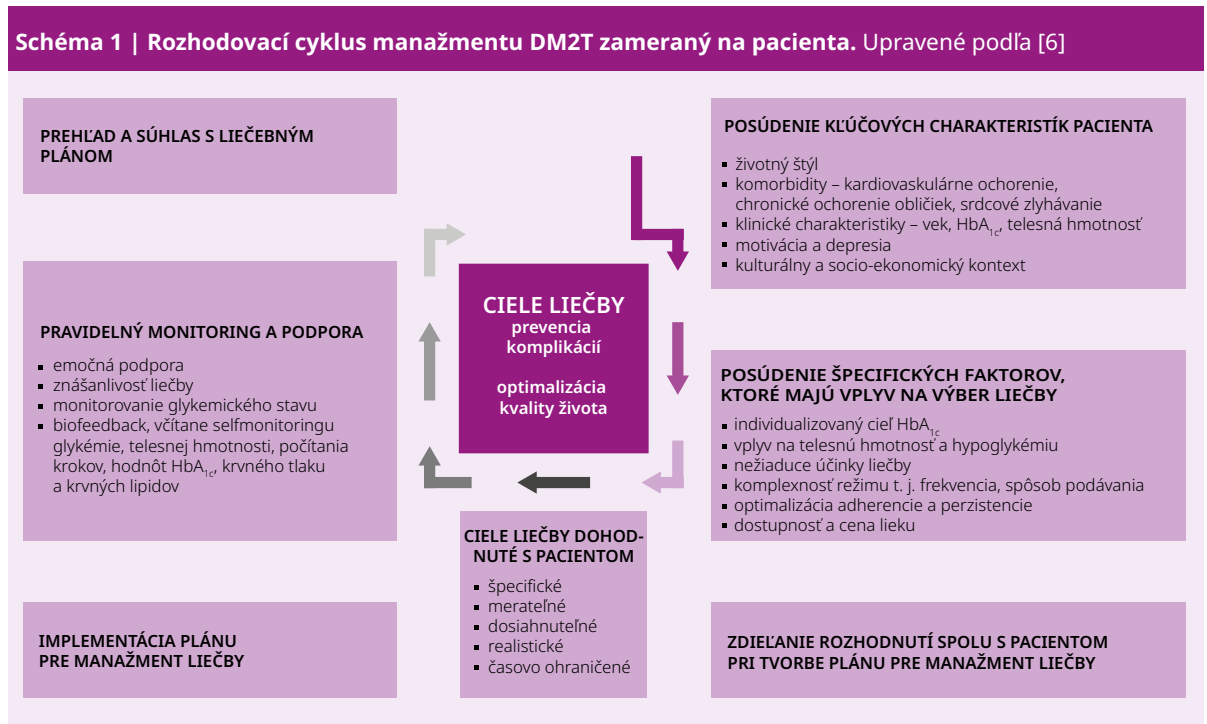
**Schéma 1 | Rozhodovací cyklus manažmentu DM2T zameraný na pacienta.** Upravené podľa [6]

PREHĽAD A SÚHLAS S LIEČEBNÝM PLÁNOM

POSÚDENIE KĽÚČOVÝCH CHARAKTERISTÍK PACIENTA

- životný štýl
- komorbidity – kardiovaskulárne ochorenie, chronické ochorenie obličiek, srdcové zlyhávanie
- klinické charakteristiky – vek, $HbA_{1c}$, telesná hmotnosť
- motivácia a depresia
- kulturálny a socio-ekonomický kontext

PRAVIDELNÝ MONITORING A PODPORA

- emočná podpora
- znášanlivosť liečby
- monitorovanie glykemického stavu
- biofeedback, včítane selfmonitoringu glykémie, telesnej hmotnosti, počítania krokov, hodnôt $HbA_{1c}$, krvného tlaku a krvných lipidov

CIELE LIEČBY
prevencia komplikácií

optimalizácia kvality života

POSÚDENIE ŠPECIFICKÝCH FAKTOROV, KTORÉ MAJÚ VPLYV NA VÝBER LIEČBY

- individualizovaný cieľ $HbA_{1c}$
- vplyv na telesnú hmotnosť a hypoglykémiu
- nežiaduce účinky liečby
- komplexnosť režimu t. j. frekvencia, spôsob podávania
- optimalizácia adherencie a perzistencie
- dostupnosť a cena lieku

CIELE LIEČBY DOHODNUTÉ S PACIENTOM

- špecifické
- merateľné
- dosiahnuteľné
- realistické
- časovo ohraničené

IMPLEMENTÁCIA PLÁNU PRE MANAŽMENT LIEČBY

ZDIEĽANIE ROZHODNUTÍ SPOLU S PACIENTOM PRI TVORBE PLÁNU PRE MANAŽMENT LIEČBY